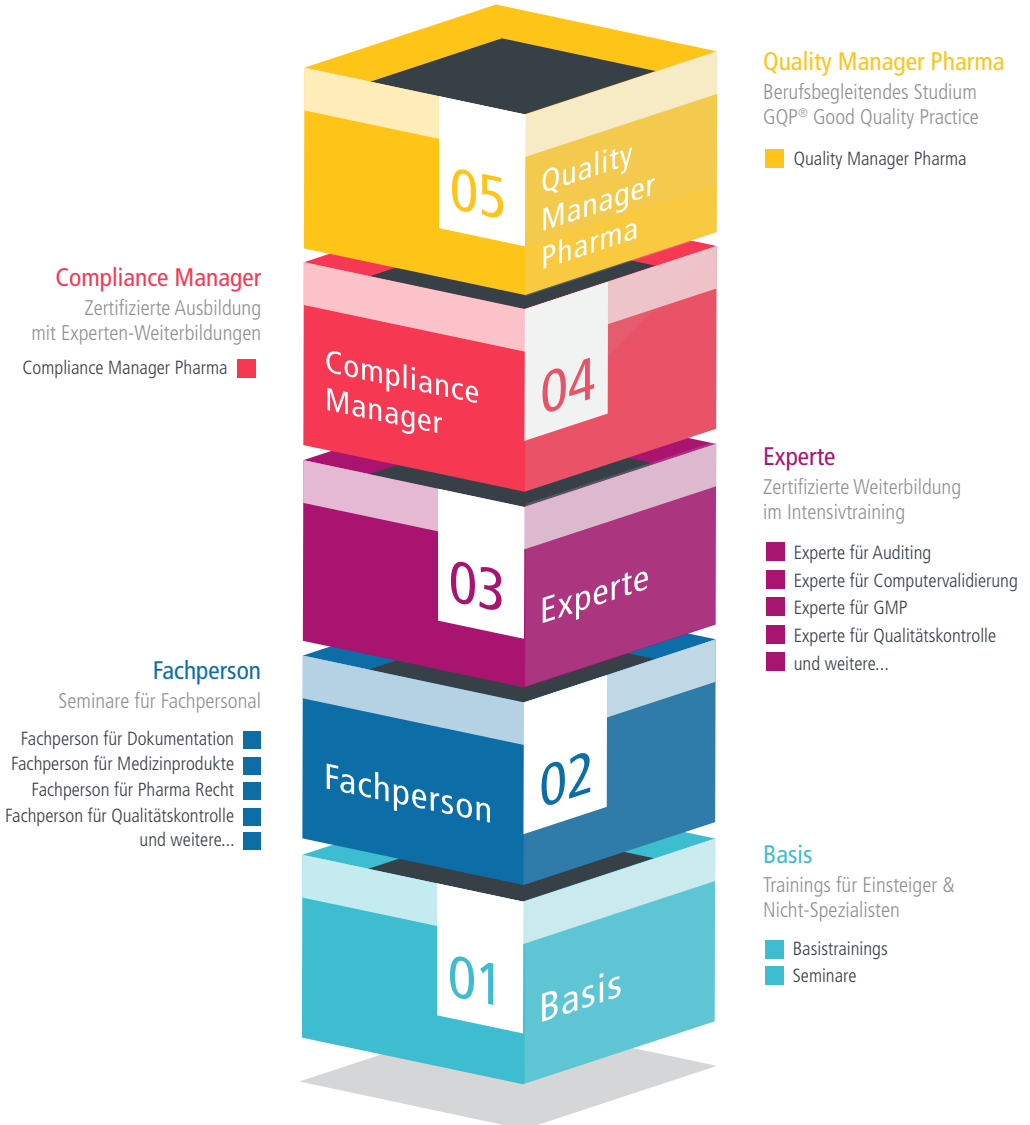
Quality Manager Pharma
Berufsbegleitendes Studium
GQP® Good Quality Practice

Quality Manager Pharma

05
Quality Manager Pharma

Compliance Manager
Zertifizierte Ausbildung mit Experten-Weiterbildungen

Compliance Manager Pharma

Compliance Manager
04

Experte
Zertifizierte Weiterbildung im Intensivtraining

Experte für Auditing
Experte für Computervalidierung
Experte für GMP
Experte für Qualitätskontrolle
und weitere...

03
Experte

Fachperson
Seminare für Fachpersonal

Fachperson für Dokumentation
Fachperson für Medizinprodukte
Fachperson für Pharma Recht
Fachperson für Qualitätskontrolle
und weitere...

Fachperson
02

Basis
Trainings für Einsteiger & Nicht-Spezialisten

Basistrainings
Seminare

01
Basis